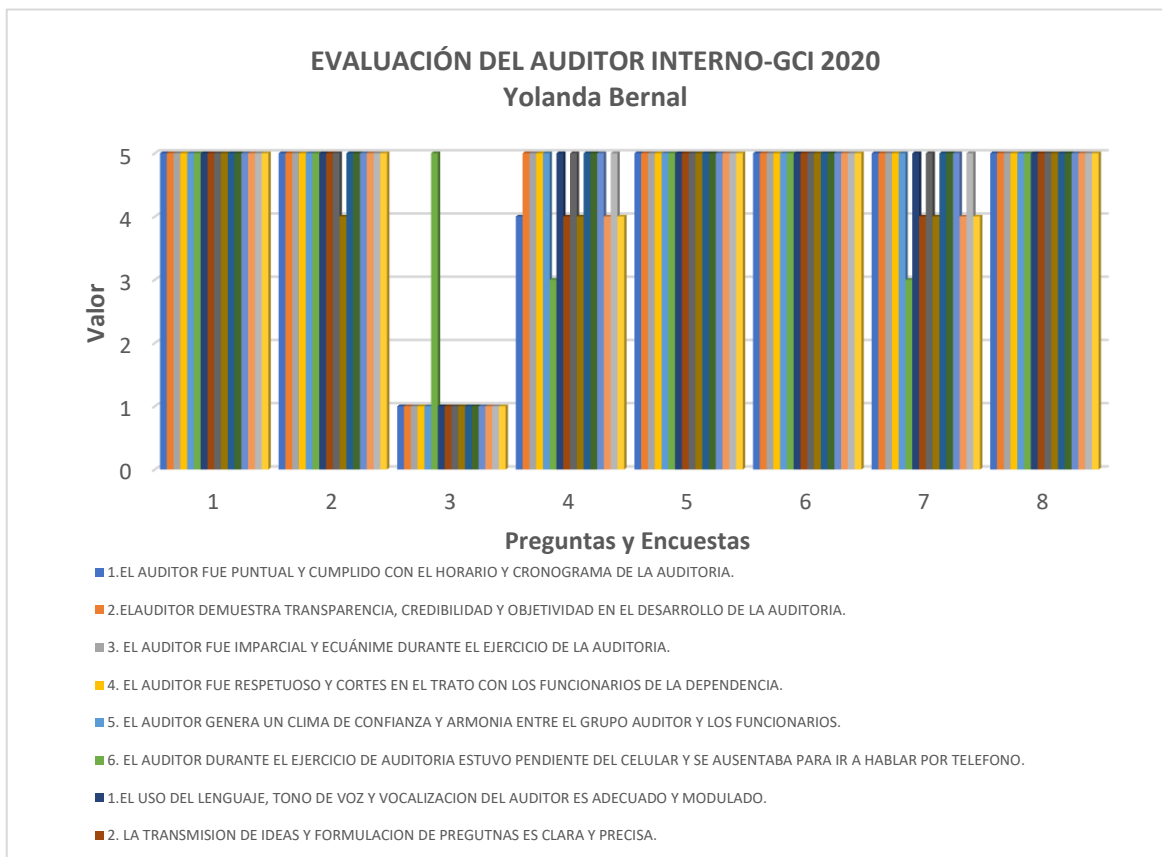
EVALUACIÓN DEL AUDITOR INTERNO-GCI 2020
Yolanda Bernal

Valor

5
4
3
2
1
0

1 2 3 4 5 6 7 8

Preguntas y Encuestas

1.EL AUDITOR FUE PUNTUAL Y CUMPLIDO CON EL HORARIO Y CRONOGRAMA DE LA AUDITORIA.

2.ELAUDITOR DEMUESTRA TRANSPARENCIA, CREDIBILIDAD Y OBJETIVIDAD EN EL DESARROLLO DE LA AUDITORIA.

3. EL AUDITOR FUE IMPARCIAL Y ECUÁNIME DURANTE EL EJERCICIO DE LA AUDITORIA.

4. EL AUDITOR FUE RESPETUOSO Y CORTES EN EL TRATO CON LOS FUNCIONARIOS DE LA DEPENDENCIA.

5. EL AUDITOR GENERA UN CLIMA DE CONFIANZA Y ARMONIA ENTRE EL GRUPO AUDITOR Y LOS FUNCIONARIOS.

6. EL AUDITOR DURANTE EL EJERCICIO DE AUDITORIA ESTUVO PENDIENTE DEL CELULAR Y SE AUSENTABA PARA IR A HABLAR POR TELEFONO.

1.EL USO DEL LENGUAJE, TONO DE VOZ Y VOCALIZACION DEL AUDITOR ES ADECUADO Y MODULADO.

2. LA TRANSMISION DE IDEAS Y FORMULACION DE PREGUTNAS ES CLARA Y PRECISA.